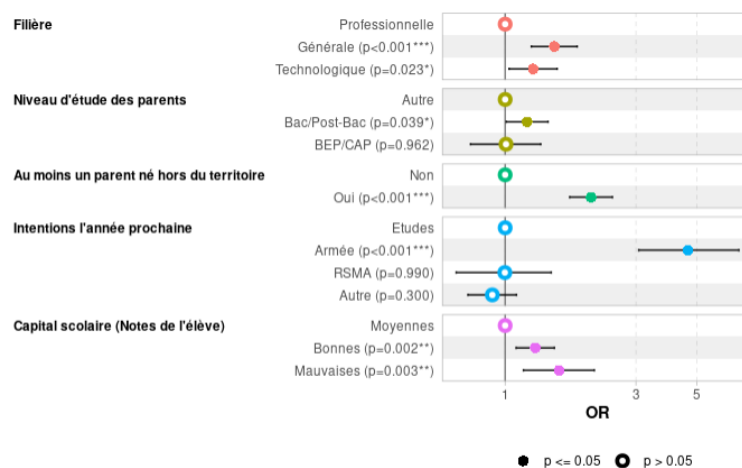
Filière
Professionnelle
Générale (p<0.001***)
Technologique (p=0.023*)

Niveau d'étude des parents
Autre
Bac/Post-Bac (p=0.039*)
BEP/CAP (p=0.962)

Au moins un parent né hors du territoire
Non
Oui (p<0.001***)

Intentions l'année prochaine
Etudes
Armée (p<0.001***)
RSMA (p=0.990)
Autre (p=0.300)

Capital scolaire (Notes de l'élève)
Moyennes
Bonnes (p=0.002**)
Mauvaises (p=0.003**)

1
3
5
OR

p <= 0.05
p > 0.05